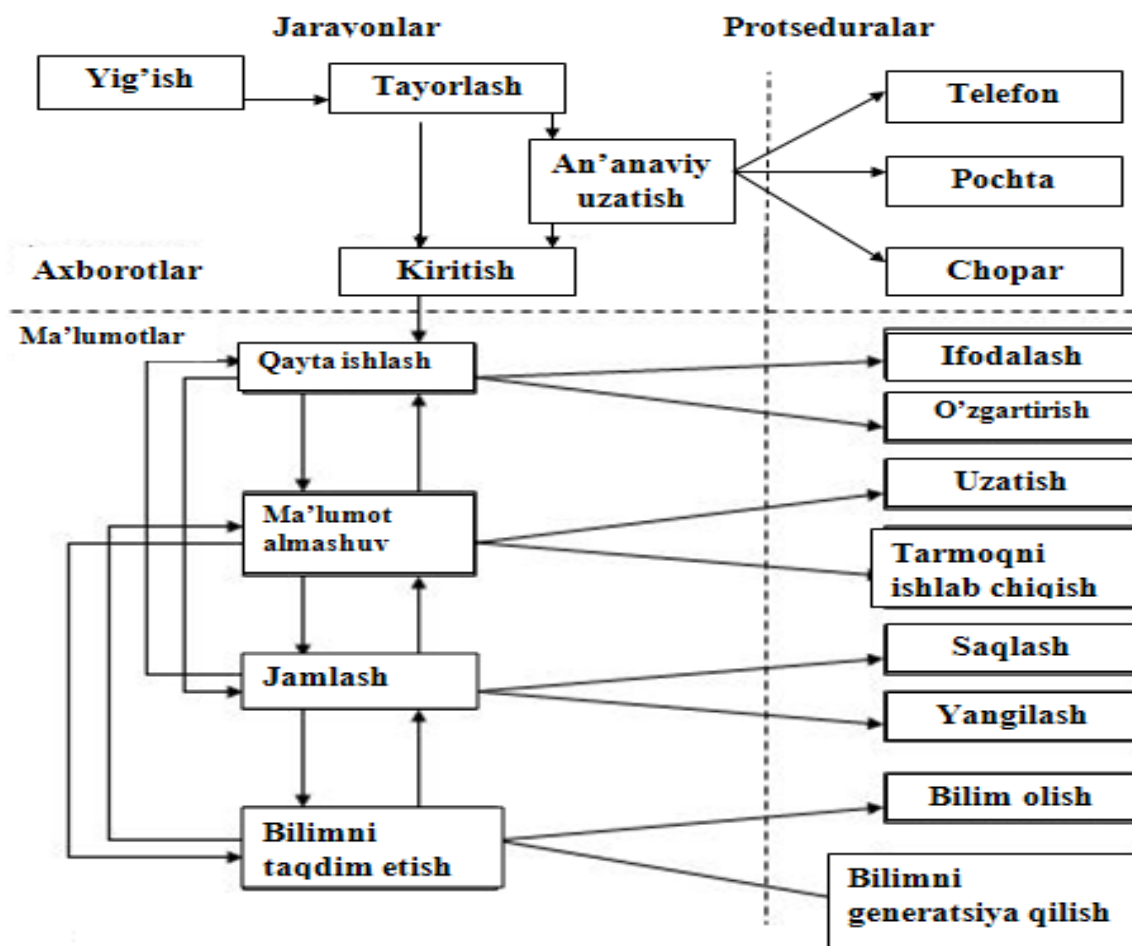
Jaravonlar

Protseduralar

Yig'ish

Tayorlash

An'anaviy uzatish

Telefon

Pochta

Chopar

Axborotlar

Kiritish

Ma'lumotlar

Qayta ishlash

Ifodalash

O'zgartirish

Ma'lumot almashuv

Uzatish

Tarmoqni ishlab chiqish

Jamlash

Saqlash

Yangilash

Bilimni taqdim etish

Bilim olish

Bilimni generatsiya qilish